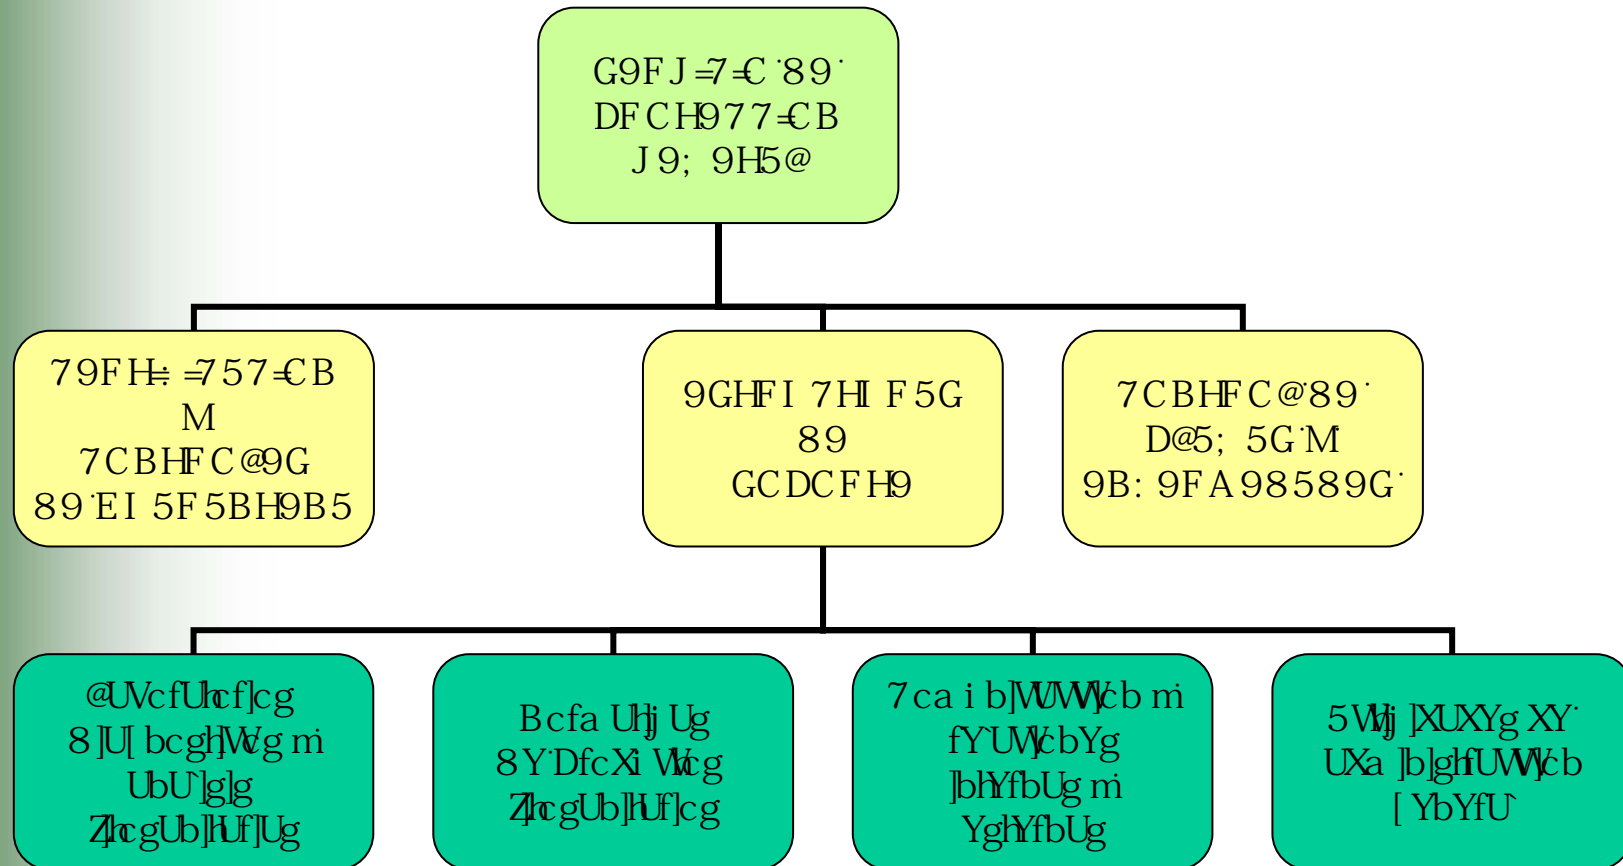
G9FJ=7=C'89'
DFCH977=CB
J9; 9H5@

79FH=: =757=CB
M
7CBHFC@9G
89'EI 5F5BH9B5

9GHFI 7HI F5G
89
GCDCFH9

7CBHFC@89'
D@5; 5G'M
9B: 9FA98589G'

@UVcfUhcf]cg
8]U[bcgh]Wcg m
UbU`]g]g
Z]hcgUb]hUf]cg

Bcfa Uhj Ug
8Y'DfcXi Wicg
Z]hcgUb]hUf]cg

7ca i b]WUW]cb m
fY`UW]cbYg
]bhYfbUg m
YghYfbUg

5Wh]j ]XUXYg XY'
UXa ]b]ghfUW]cb
[ YbYfU`